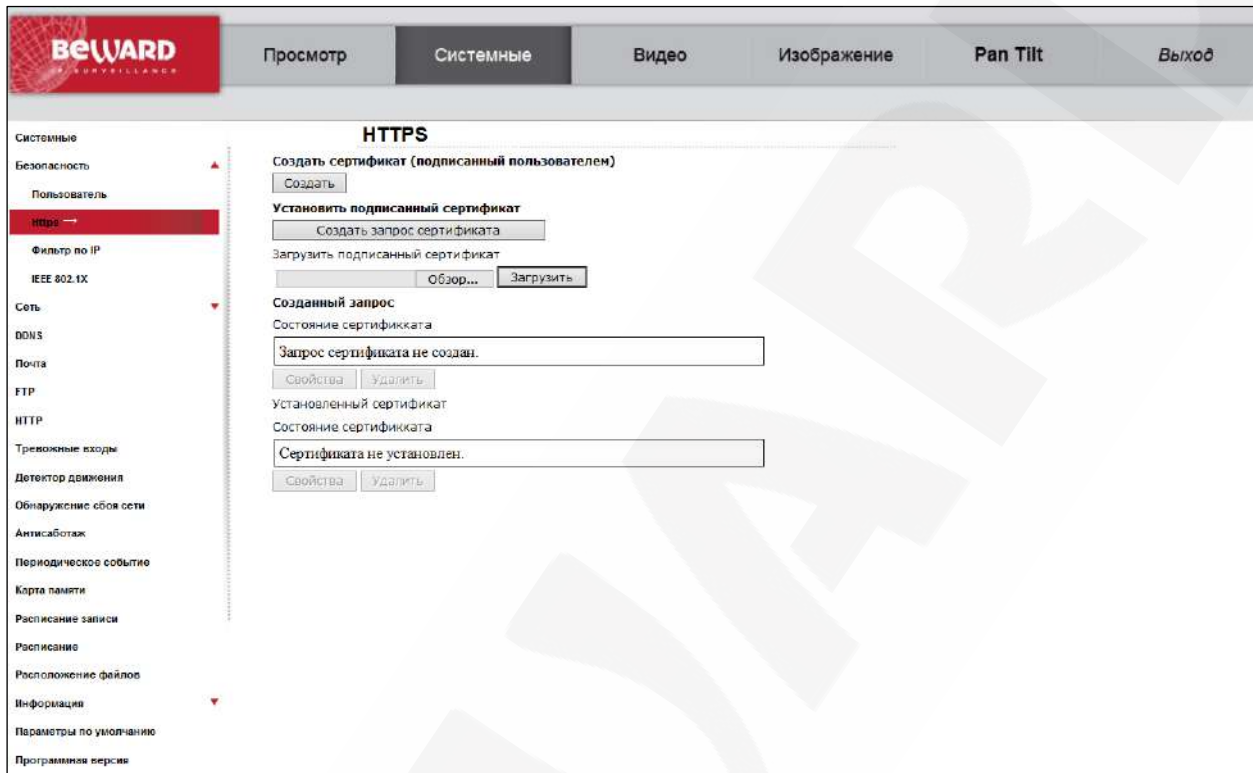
BEWARD IP SURVEILLANCE

Просмотр | Системные | Видео | Изображение | Pan Tilt | Выход

Системные
Безопасность
Пользователь
Https
Фильтр по IP
IEEE 802.1X
Сеть
DDNS
Почта
FTP
HTTP
Тревожные входы
Детектор движения
Обнаружение сбоя сети
Антисаботаж
Периодическое событие
Карта памяти
Расписание записи
Расписание
Расположение файлов
Информация
Параметры по умолчанию
Программная версия

HTTPS

Создать сертификат (подписанный пользователем)
Создать
Установить подписанный сертификат
Создать запрос сертификата
Загрузить подписанный сертификат
Обзор... Загрузить
Созданный запрос
Состояние сертификката
Запрос сертификата не создан.
Свойства Удалить
Установленный сертификат
Состояние сертификката
Сертификата не установлен.
Свойства Удалить